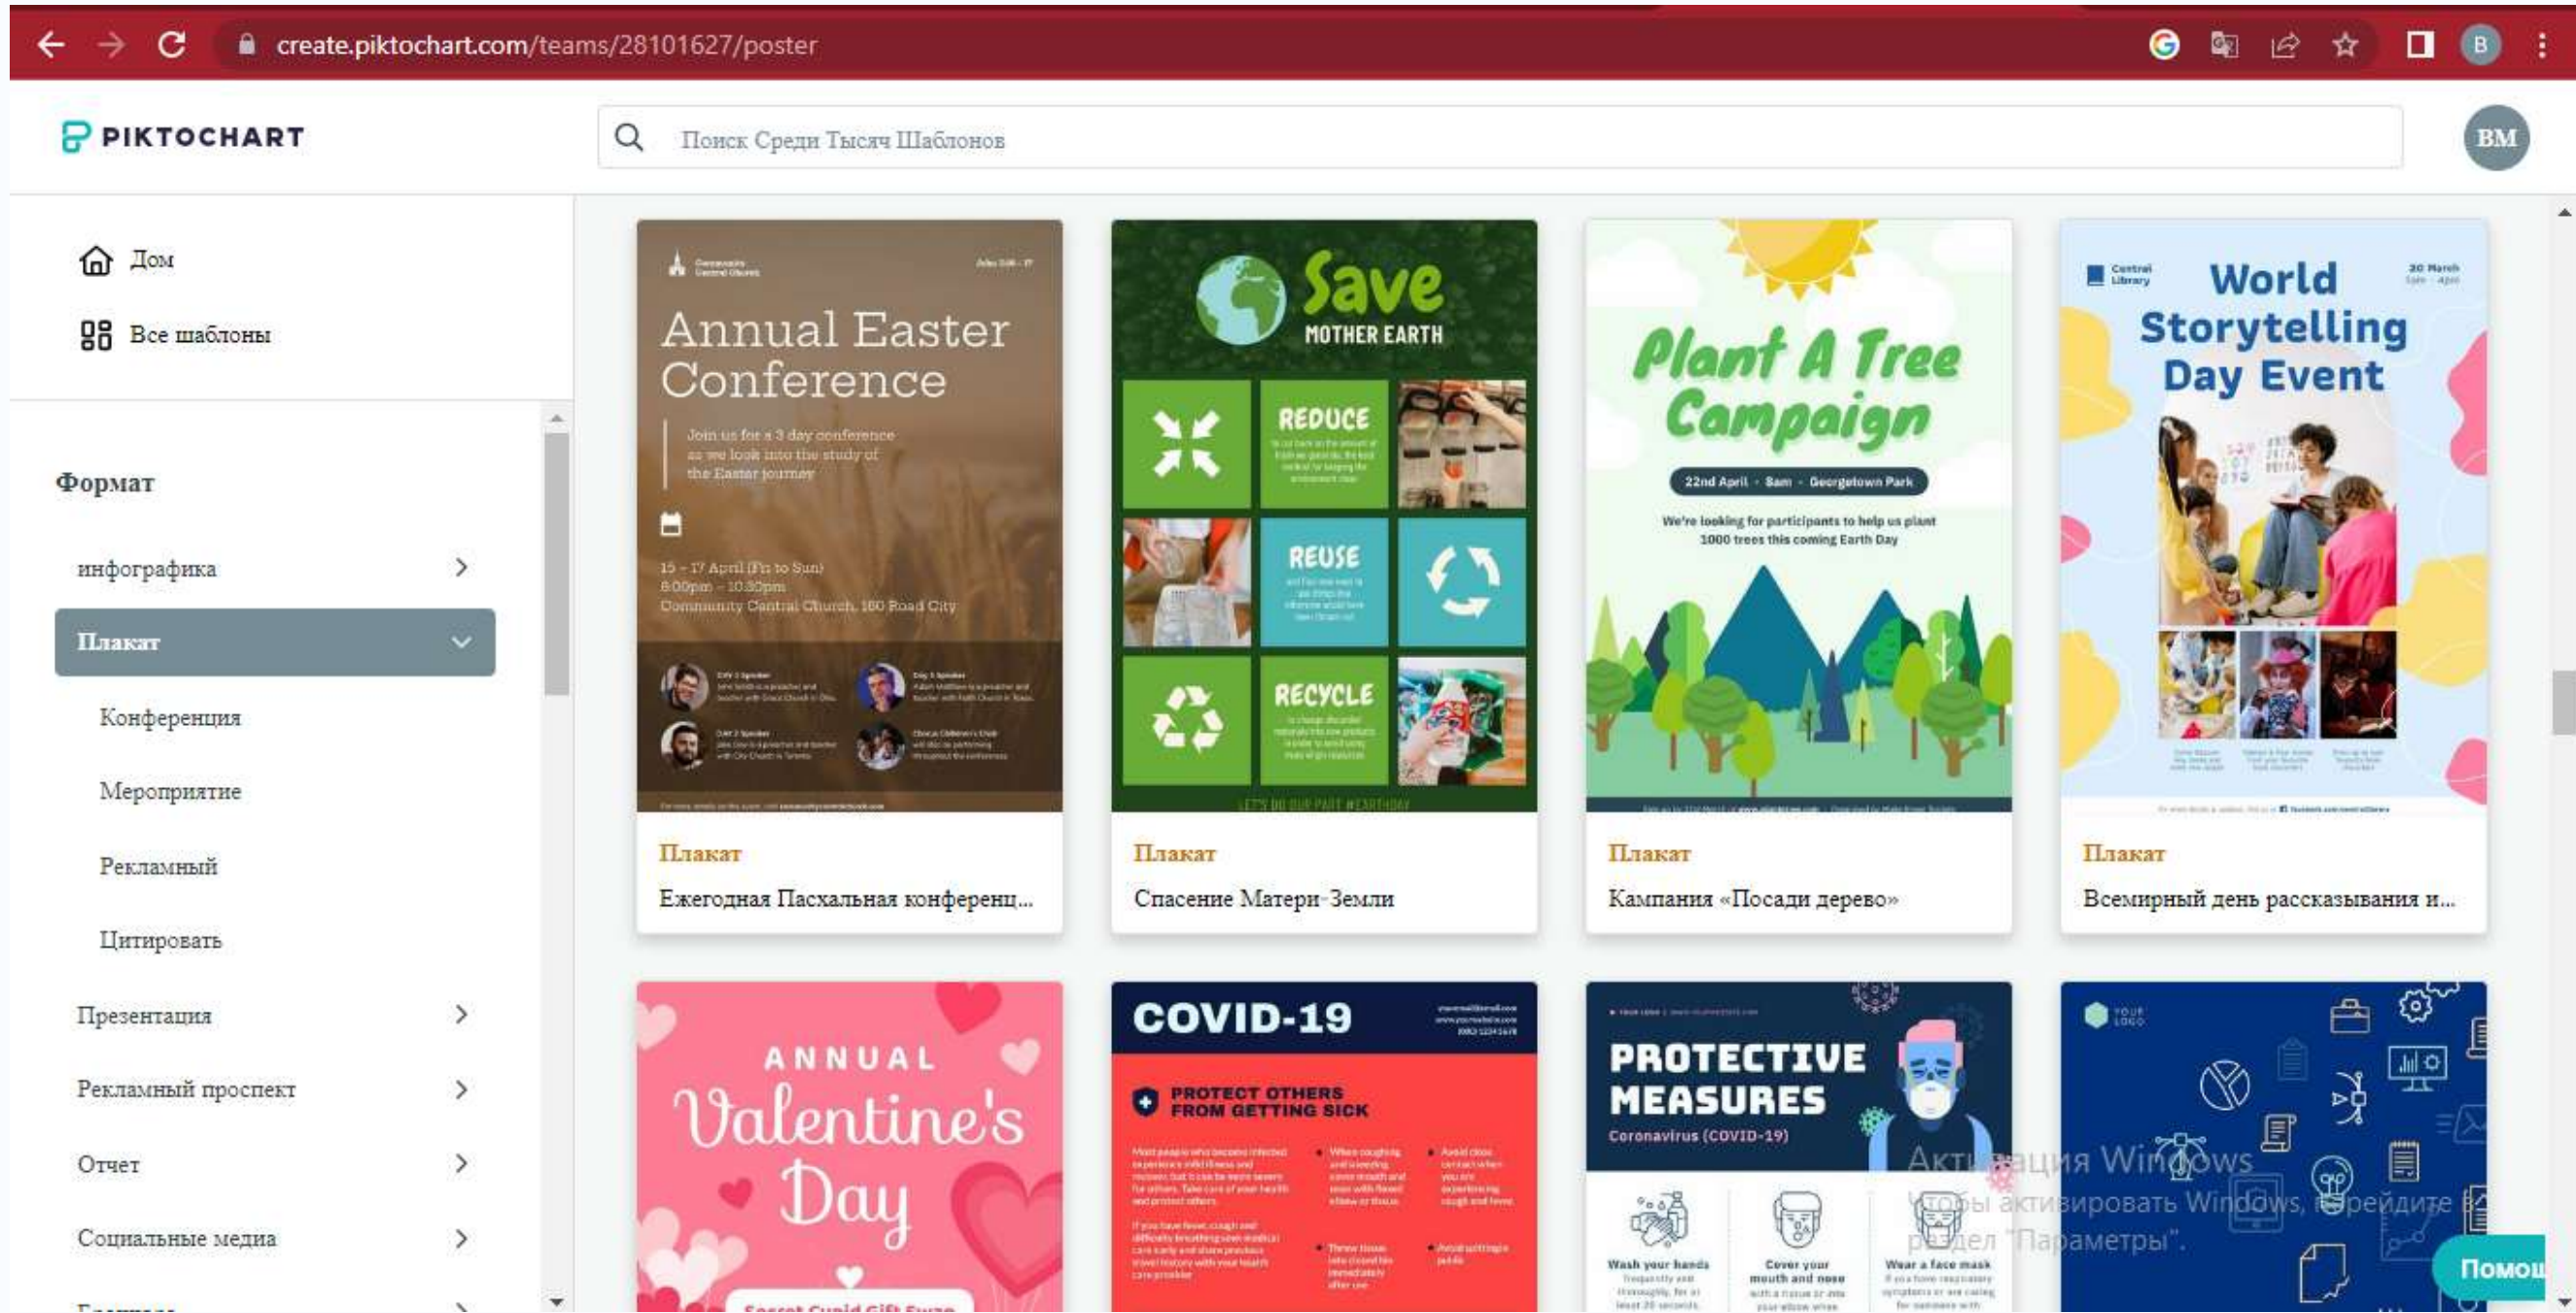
create.piktochart.com/teams/28101627/poster

PIKTOCHART

Поиск Среди Тысяч Шаблонов

BM

Дом

Все шаблоны

Формат

инфографика

Плакат

Конференция

Мероприятие

Рекламный

Цитировать

Презентация

Рекламный проспект

Отчет

Социальные медиа

Annual Easter Conference

Join us for a 3 day conference as we look into the study of the Easter journey

15 - 17 April (Fri to Sun)
8:00pm - 10:30pm
Community Central Church, 100 Road City

Плакат

Ежегодная Пасхальная конференц...

Save MOTHER EARTH

REDUCE

REUSE

RECYCLE

LET'S DO OUR PART #EARTHDAY

Плакат

Спасение Матери-Земли

Plant A Tree Campaign

22nd April · 8am · Georgetown Park

We're looking for participants to help us plant 1000 trees this coming Earth Day

Плакат

Кампания «Посади дерево»

Central Library

World Storytelling Day Event

20 March

Плакат

Всемирный день рассказывания и...

ANNUAL Valentine's Day

COVID-19

PROTECT OTHERS FROM GETTING SICK

PROTECTIVE MEASURES

Coronavirus (COVID-19)

Wash your hands

Cover your mouth and nose

Wear a face mask

YOUR LOGO

Активация Windows
Чтобы активировать Windows, перейдите в раздел "Параметры".

Помощ